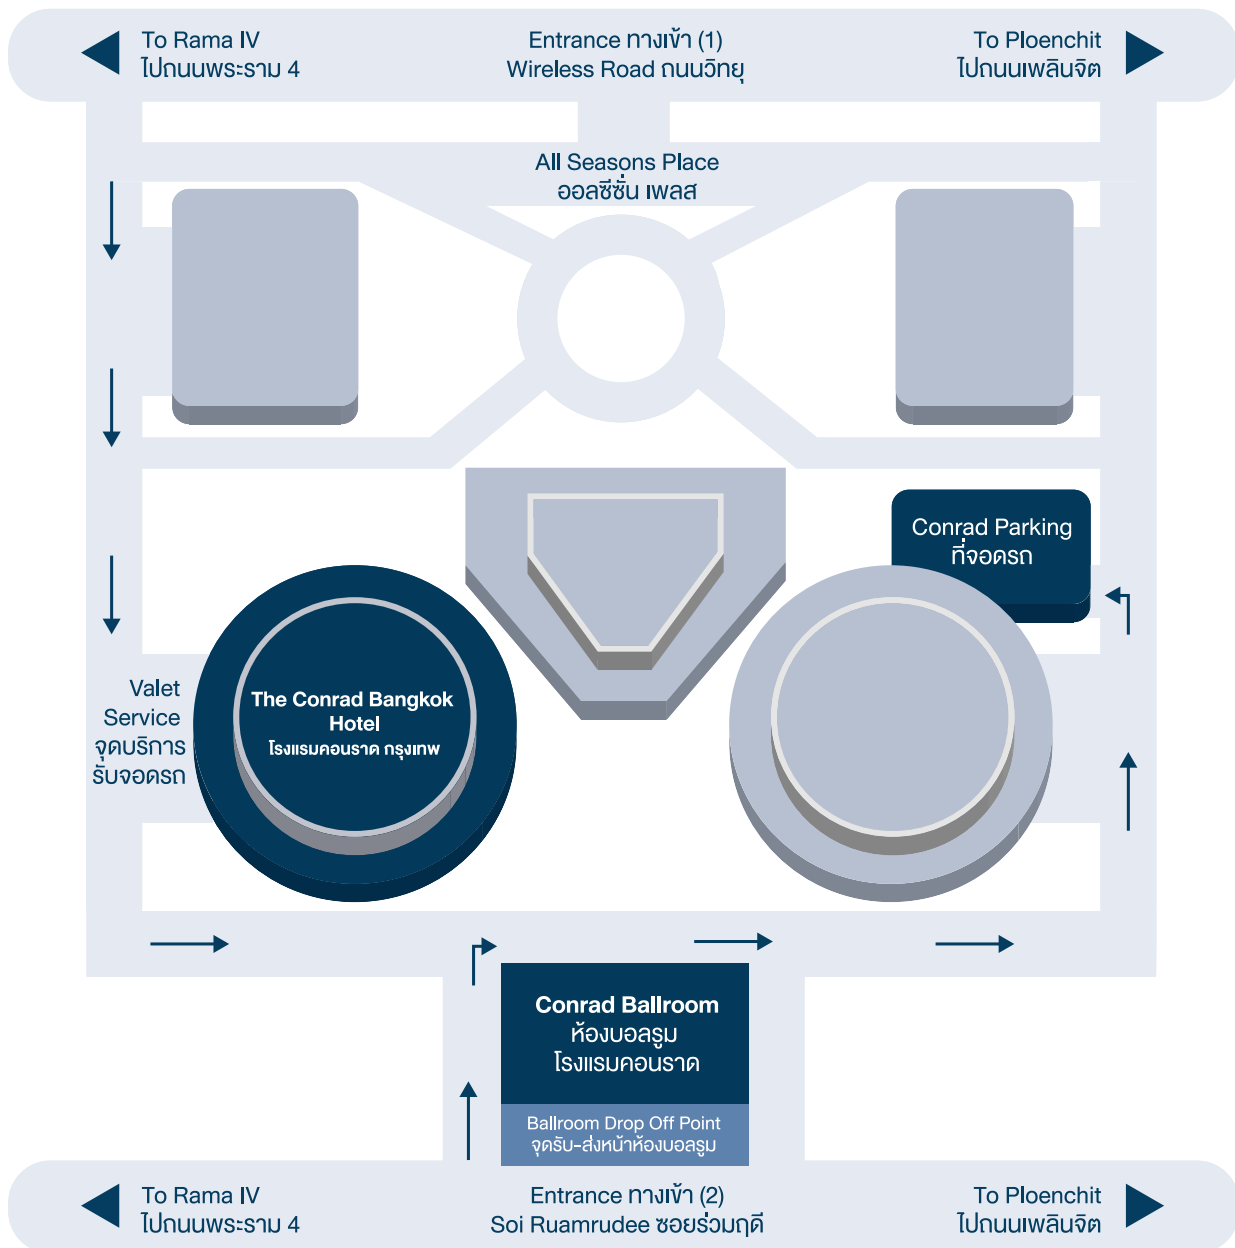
To Rama IV
ไปถนนพระราม 4

Entrance ทางเข้า (1)
Wireless Road ถนนวิทยุ

To Ploenchit
ไปถนนเพลินจิต

All Seasons Place
ออลซีซั่น เพลส

Conrad Parking
ที่จอดรถ

Valet Service
จุดบริการรับจอดรถ

The Conrad Bangkok Hotel
โรงแรมคอนราด กรุงเทพ

Conrad Ballroom
ห้องบอลรูม
โรงแรมคอนราด

Ballroom Drop Off Point
จุดรับ-ส่งหน้าห้องบอลรูม

To Rama IV
ไปถนนพระราม 4

Entrance ทางเข้า (2)
Soi Ruamrudee ซอยร่วมฤดี

To Ploenchit
ไปถนนเพลินจิต